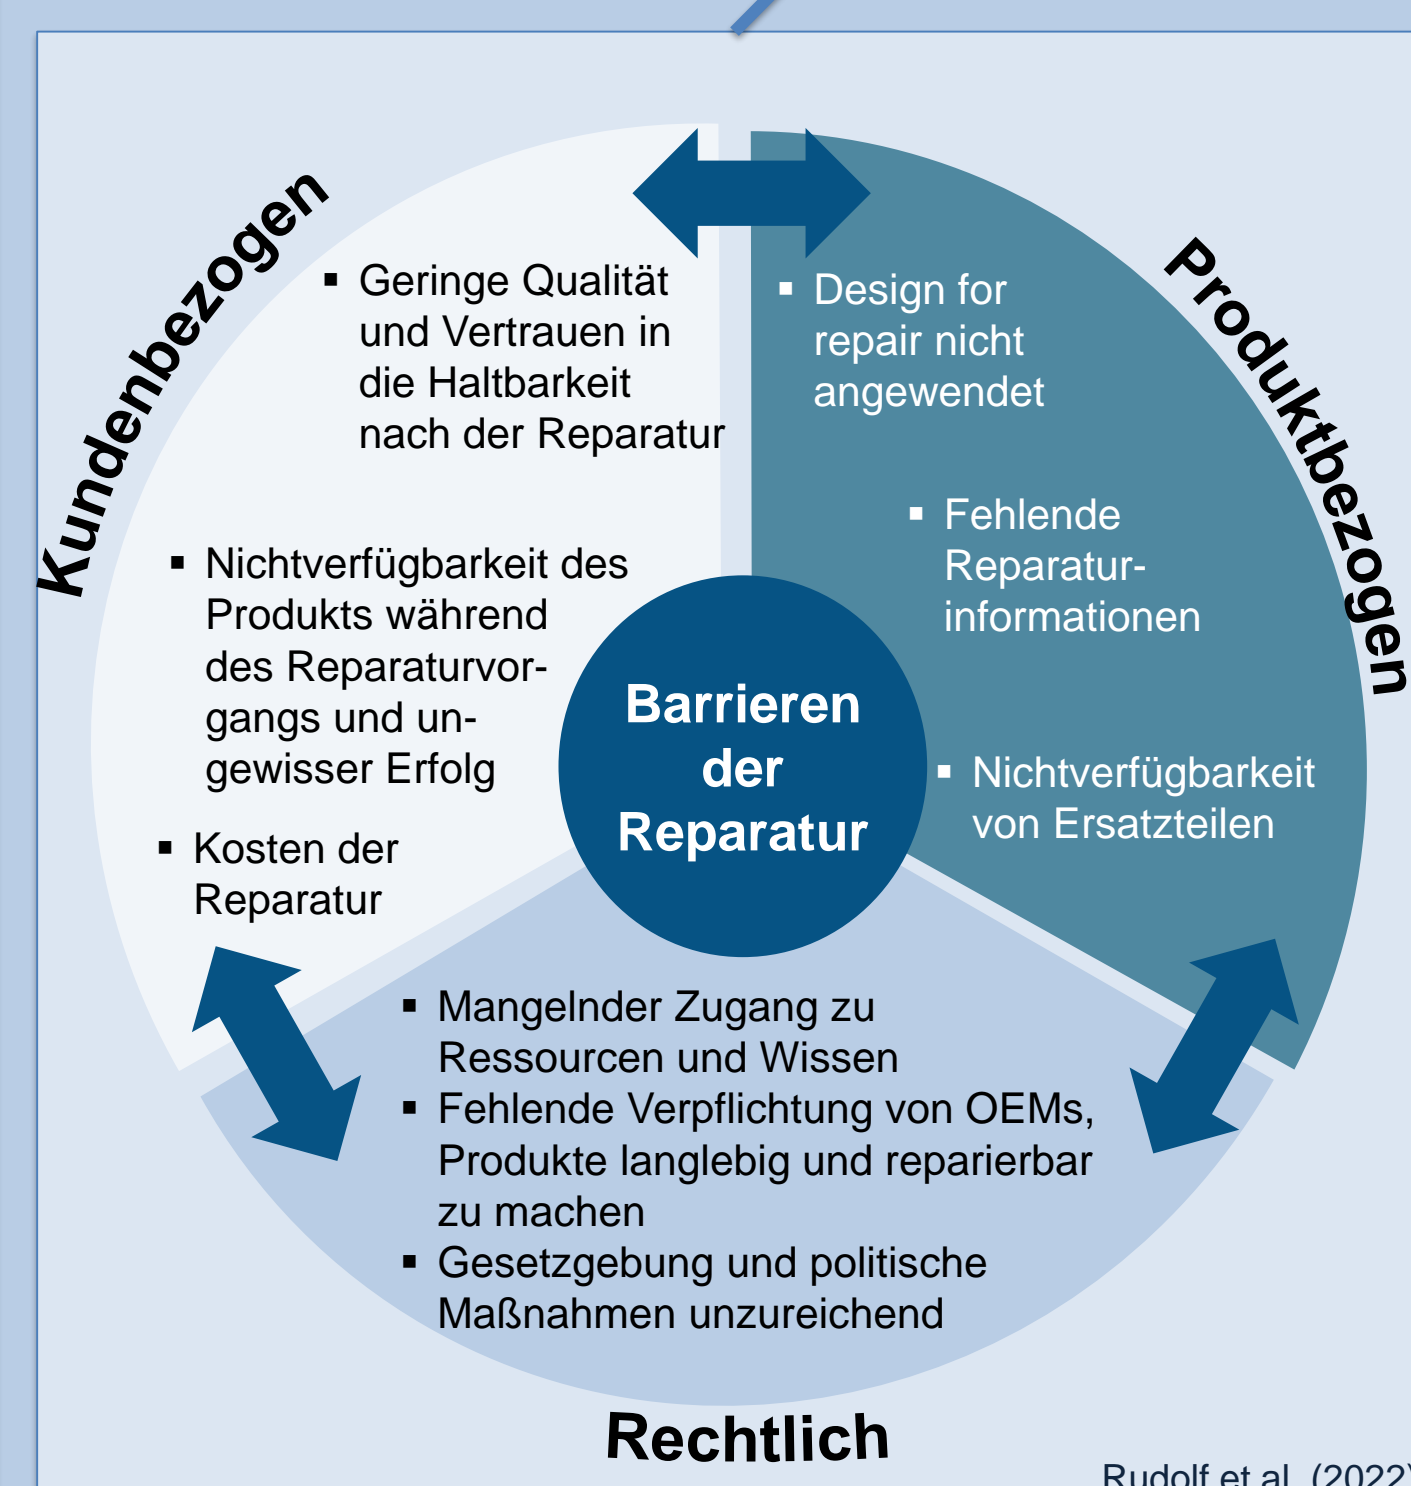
Kundenbezogen

▪ Geringe Qualität und Vertrauen in die Haltbarkeit nach der Reparatur

▪ Nichtverfügbarkeit des Produkts während des Reparaturvorgangs und ungewisser Erfolg

▪ Kosten der Reparatur

Produktbezogen

▪ Design for repair nicht angewendet

▪ Fehlende Reparaturinformationen

▪ Nichtverfügbarkeit von Ersatzteilen

Barrieren der Reparatur

▪ Mangelnder Zugang zu Ressourcen und Wissen
▪ Fehlende Verpflichtung von OEMs, Produkte langlebig und reparierbar zu machen
▪ Gesetzgebung und politische Maßnahmen unzureichend

Rechtlich

Rudolf et al. (2022)